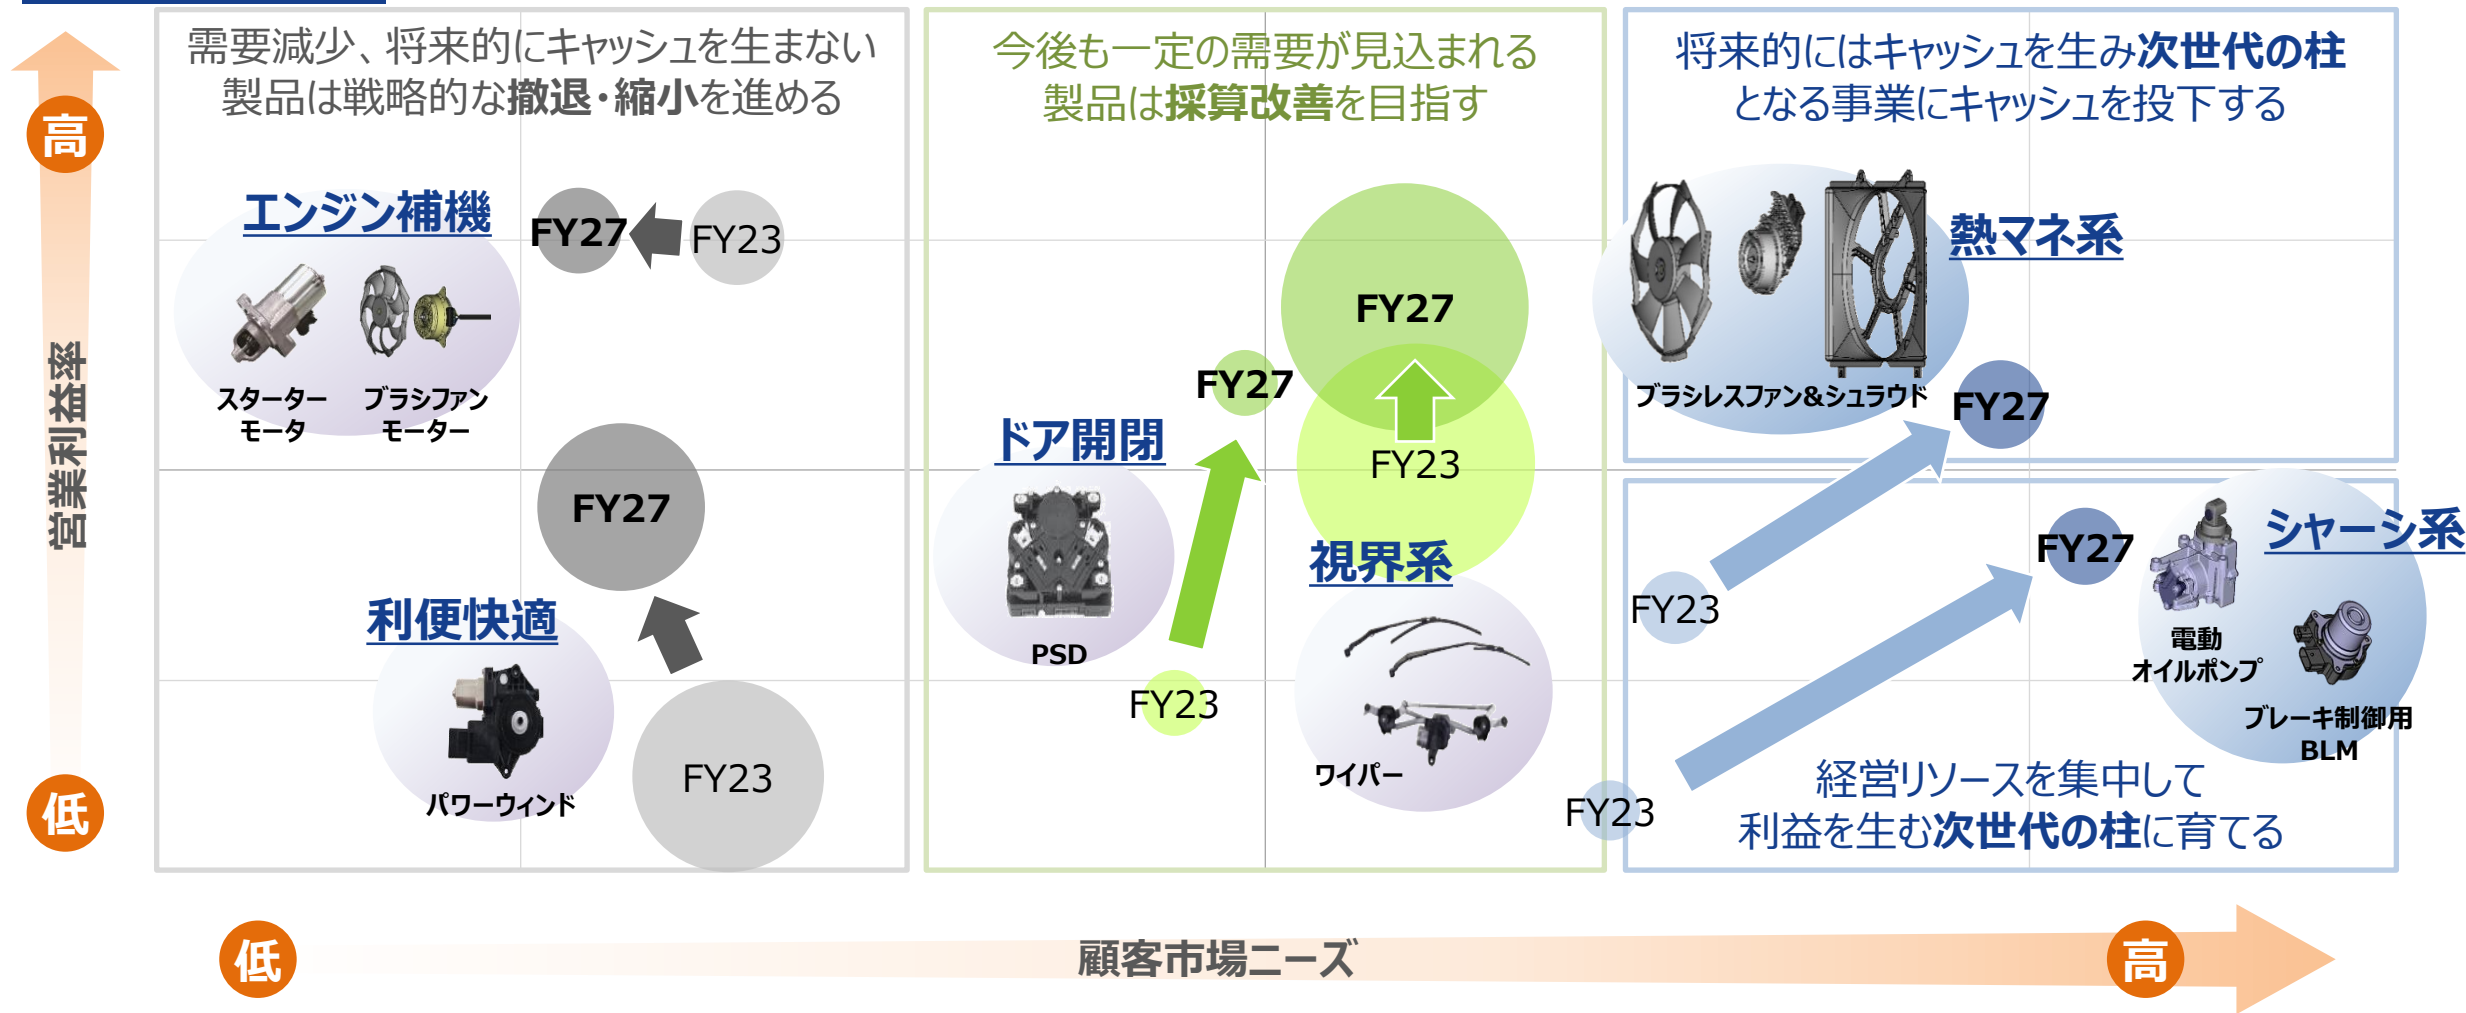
高

営業利益率

低

需要減少、将来的にキャッシュを生まない製品は戦略的な撤退・縮小を進める

エンジン補機

FY27

FY23

スターターモータ

ブラシファンモーター

FY27

利便快適

パワーウィンド

FY23

今後も一定の需要が見込まれる製品は採算改善を目指す

FY27

FY27

ドア開閉

FY23

PSD

FY23

視界系

ワイパー

将来的にはキャッシュを生み次世代の柱となる事業にキャッシュを投下する

熱マネ系

ブラシレスファン&シュラウド

FY27

FY23

FY27

シャーシ系

電動オイルポンプ

ブレーキ制御用BLM

FY23

経営リソースを集中して利益を生む次世代の柱に育てる

低

顧客市場ニーズ

高